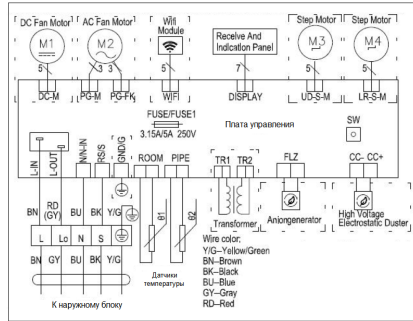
DC Fan Motor
M1
5
DC-M

AC Fan Motor
M2
3 3
PG-M PG-FK

Wifi Module
5
WIFI

Receive And Indication Panel
7
DISPLAY

Step Motor
M3
5
UD-S-M

Step Motor
M4
5
LR-S-M

FUSE/FUSE1
3.15A/5A 250V

Плата управления

SW

L-IN
L-OUT
N/N-IN
RS/S
GND/G
ROOM
PIPE
TR1 TR2
FLZ
CC- CC+

BN
RD (GY)
BU
BK
Y/G

L
Lc
N
S

BN GY BU BK Y/G

B1
B2

Датчики температуры

Transformer

Aniongenerator

High Voltage Electrostatic Duster

Wire color:
Y/G–Yellow/Green
BN–Brown
BK–Black
BU–Blue
GY–Gray
RD–Red

К наружному блоку